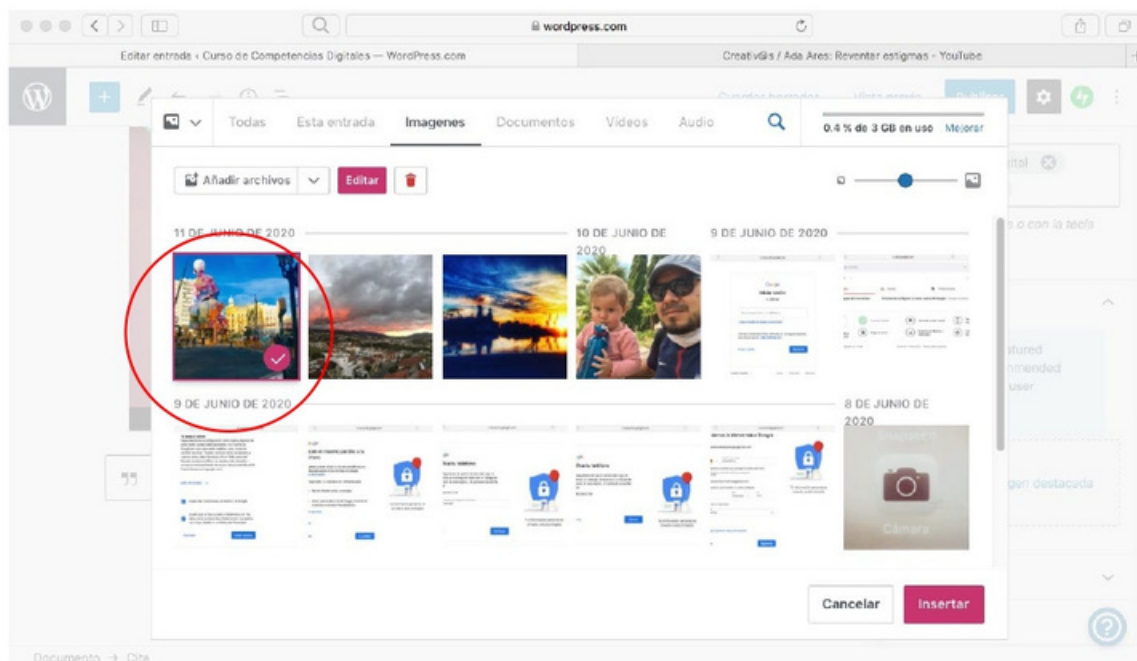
wordpress.com

Editar entrada ‹ Curso de Competencias Digitales — WordPress.com

Creativ@s / Ada Ares: Reventar estigmas - YouTube

Todas Esta entrada Imagenes Documentos Videos Audio

0.4 % de 3 GB en uso Mejorar

Añadir archivos

Editar

11 DE JUNIO DE 2020

10 DE JUNIO DE 2020

9 DE JUNIO DE 2020

9 DE JUNIO DE 2020

8 DE JUNIO DE 2020

Cámara

Cancelar

Insertar

Documento → Cita